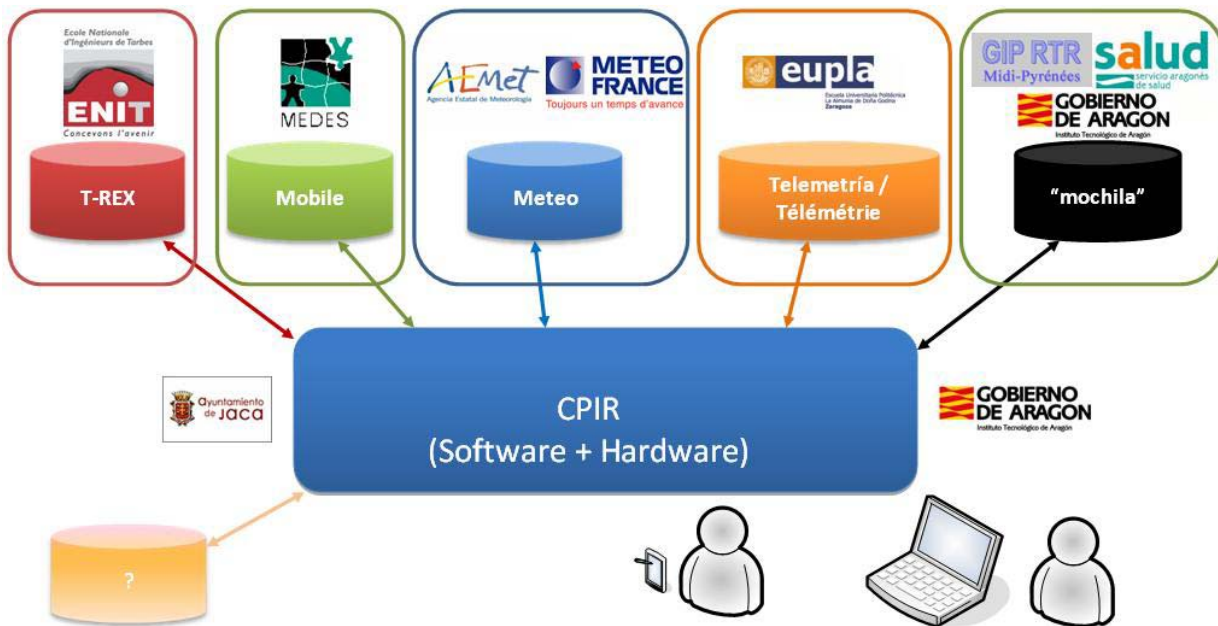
Ecole Nationale d'Ingénieurs de Tarbes
ENIT
Concevons l'avenir
T-REX

MEDES
Mobile

AEMet
Agencia Estatal de Meteorología
METEO FRANCE
Toujours un temps d'avance
Meteo

eupla
Escuela Universitaria Politécnica La Almunia de Doña Godina Zaragoza
Telemetría / Télémétrie

GIP RTR
Midi-Pyrénées
salud
servicio aragonés de salud
GOBIERNO DE ARAGON
Instituto Tecnológico de Aragón
"mochila"

Ayuntamiento de JACA

CPIR
(Software + Hardware)

GOBIERNO DE ARAGON
Instituto Tecnológico de Aragón

?